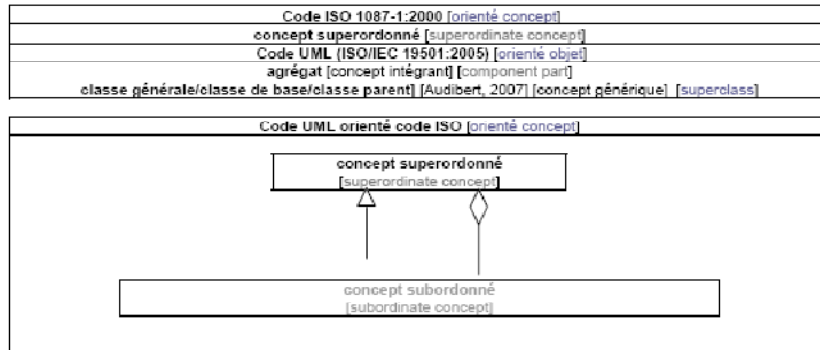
| Code ISO 1087-1:2000 [orienté concept] |
|---|
| concept superordonné [superordinate concept] |
| Code UML (ISO/IEC 19501:2005) [orienté objet] |
| agrégat [concept intégrant] [component part] |
| classe générale/classe de base/classe parent] [Audibert, 2007] [concept générique] [superclass] |

Code UML orienté code ISO [orienté concept]

concept superordonné
[superordinate concept]

concept subordonné
[subordinate concept]